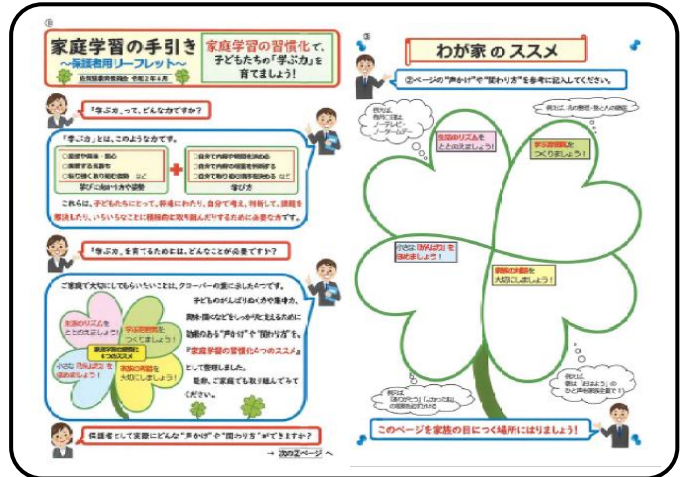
①

家庭学習の手引き
～保護者用リーフレット～

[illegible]

家庭学習の習慣化で、子どもたちの「学ぶ力」を育てましょう！

「学ぶ力」って、どんな力ですか？

「学ぶ力」とは、このような力です。

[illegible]

学びに向かう力や姿勢

学ぶ力

これらは、子どもたちにとって、将来にわたり、自分で考え、判断して、課題を解決したり、いろいろなことに積極的に取り組んだりするために必要な力です。

「学ぶ力」を育てるためには、どんなことが必要ですか？

ご家庭で大切にしてもらいたいことは、クローバーの葉に示した4つです。

子どものがんばりや気持ち、興味・関心などをしっかりと支えるために効果のある"声かけ"や"関わり方"を、『家庭学習の習慣化4つのススメ』として整理しました。

是非、ご家庭でも取り組んでみてください。

生活のリズムをととのえましょう！

学ぶ習慣をつくりましょう！

家庭学習の習慣化4つのススメ

小さな「がんばり」を認めましょう！

本読みや読書を大切にしましょう！

保護者として実際にどんな"声かけ"や"関わり方"ができますか？

→ 次の②ページ へ

②

わが家のススメ

②ページの"声かけ"や"関わり方"を参考に記入してください。

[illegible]

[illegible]

生活のリズムをととのえましょう！

学ぶ習慣をつくりましょう！

小さな「がんばり」を認めましょう！

本読みや読書を大切にしましょう！

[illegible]

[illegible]

このページを家族の目につく場所にはりましょう！